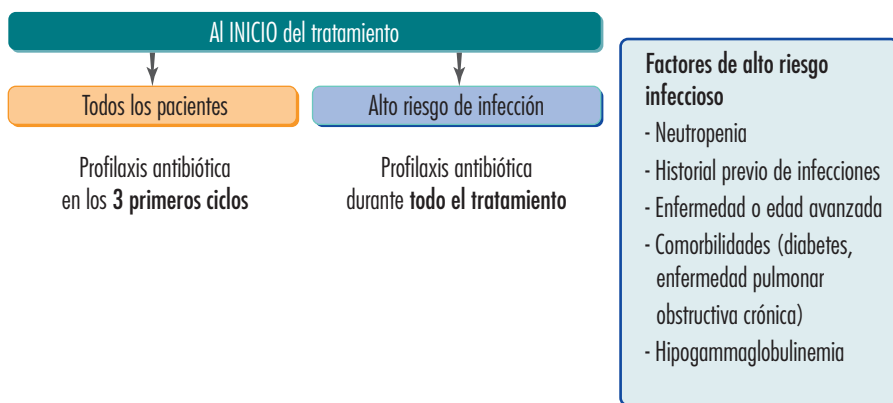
Al INICIO del tratamiento

Todos los pacientes

Profilaxis antibiótica en los **3 primeros ciclos**

Alto riesgo de infección

Profilaxis antibiótica durante **todo el tratamiento**

Factores de alto riesgo infeccioso
- Neutropenia
- Historial previo de infecciones
- Enfermedad o edad avanzada
- Comorbilidades (diabetes, enfermedad pulmonar obstructiva crónica)
- Hipogammaglobulinemia